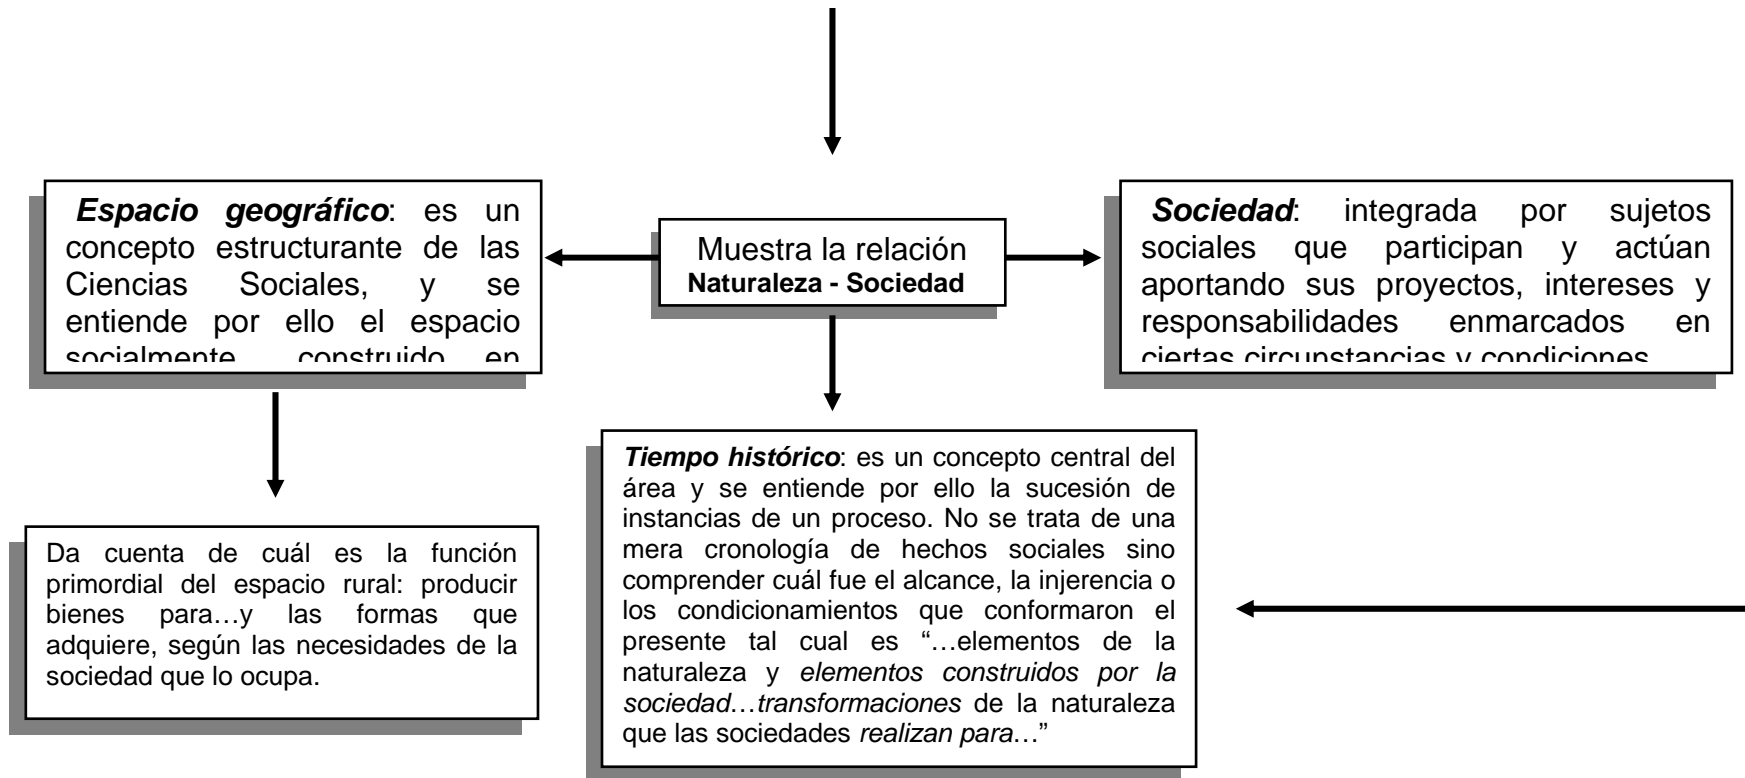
**Espacio geográfico**: es un concepto estructurante de las Ciencias Sociales, y se entiende por ello el espacio socialmente construido en

Muestra la relación
**Naturaleza - Sociedad**

**Sociedad**: integrada por sujetos sociales que participan y actúan aportando sus proyectos, intereses y responsabilidades enmarcados en ciertas circunstancias y condiciones

Da cuenta de cuál es la función primordial del espacio rural: producir bienes para…y las formas que adquiere, según las necesidades de la sociedad que lo ocupa.

**Tiempo histórico**: es un concepto central del área y se entiende por ello la sucesión de instancias de un proceso. No se trata de una mera cronología de hechos sociales sino comprender cuál fue el alcance, la injerencia o los condicionamientos que conformaron el presente tal cual es "…elementos de la naturaleza y *elementos construidos por la sociedad*…*transformaciones* de la naturaleza que las sociedades *realizan para*…"